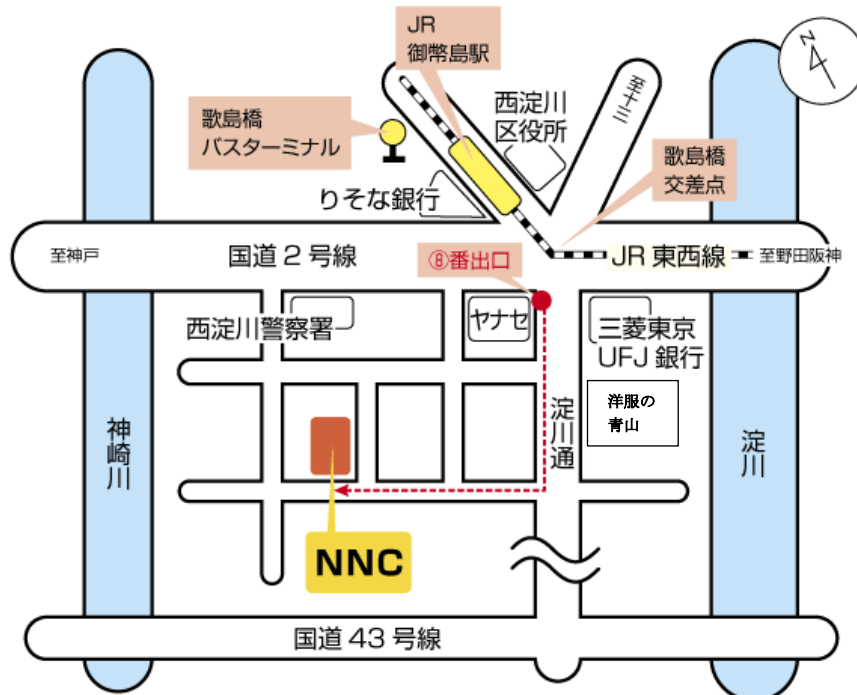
JR
御幣島駅

N

歌島橋
バスターミナル

西淀川
区役所

至十三

りそな銀行

歌島橋
交差点

至神戸

国道 2 号線

⑧番出口

JR 東西線

至野田阪神

西淀川警察署

ヤナセ

三菱東京
UFJ 銀行

洋服の
青山

淀川通

神崎川

淀川

NNC

国道 43 号線